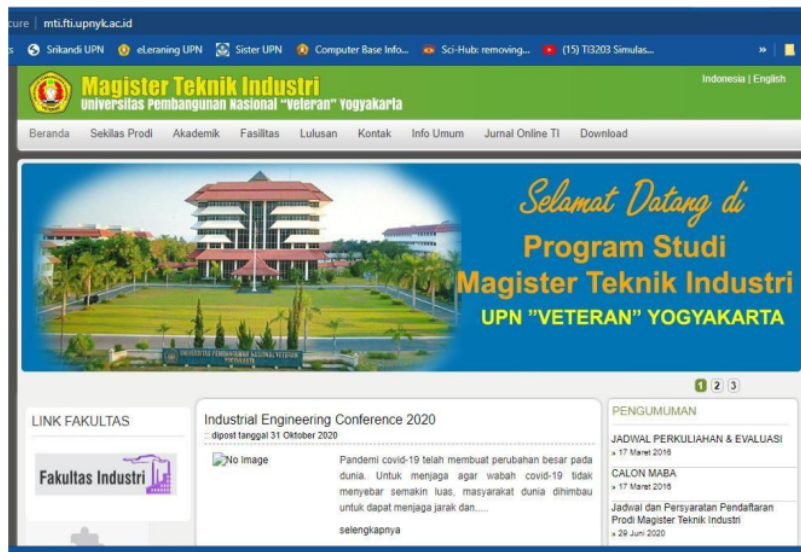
cure | mti.fti.upnyk.ac.id

s Srikandi UPN eLeraning UPN Sister UPN Computer Base Info... Sci-Hub: removing... (15) TI3203 Simulas... »

Magister Teknik Industri
Universitas Pembangunan Nasional "Veteran" Yogyakarta

Indonesia | English

Beranda Sekilas Prodi Akademik Fasilitas Lulusan Kontak Info Umum Jurnal Online TI Download

Selamat Datang di
Program Studi
Magister Teknik Industri
UPN "VETERAN" YOGYAKARTA

1 2 3

LINK FAKULTAS

Fakultas Industri

Industrial Engineering Conference 2020
:: dipost tanggal 31 Oktober 2020

No Image

Pandemi covid-19 telah membuat perubahan besar pada dunia. Untuk menjaga agar wabah covid-19 tidak menyebar semakin luas, masyarakat dunia dihimbau untuk dapat menjaga jarak dan.....

selengkapnya

PENGUMUMAN

JADWAL PERKULIAHAN & EVALUASI
» 17 Maret 2016

CALON MABA
» 17 Maret 2016

Jadwal dan Persyaratan Pendaftaran Prodi Magister Teknik Industri
» 29 Juni 2020